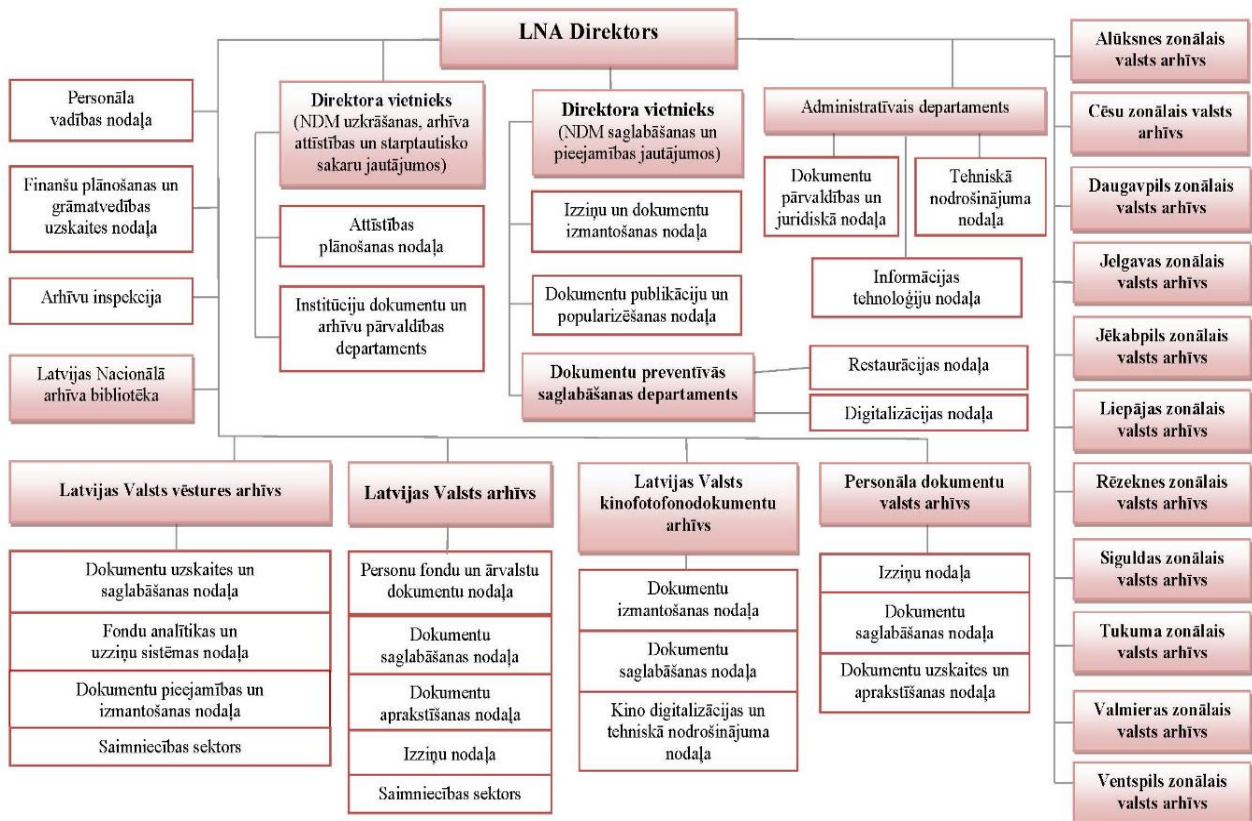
LNA Direktors

Personāla vadības nodaļa

Finanšu plānošanas un grāmatvedības uzskaites nodaļa

Arhīvu inspekcija

Latvijas Nacionālā arhīva bibliotēka

Direktora vietnieks (NDM uzkrāšanas, arhīva attīstības un starptautisko sakaru jautājumos)

Attīstības plānošanas nodaļa

Institūciju dokumentu un arhīvu pārvaldības departaments

Direktora vietnieks (NDM saglabāšanas un pieejamības jautājumos)

Izziņu un dokumentu izmantošanas nodaļa

Dokumentu publikāciju un popularizēšanas nodaļa

Dokumentu preventīvās saglabāšanas departaments

Restaurācijas nodaļa

Digitalizācijas nodaļa

Administratīvais departaments

Dokumentu pārvaldības un juridiskā nodaļa

Tehniskā nodrošinājuma nodaļa

Informācijas tehnoloģiju nodaļa

Alūksnes zonālais valsts arhīvs

Cēsu zonālais valsts arhīvs

Daugavpils zonālais valsts arhīvs

Jelgavas zonālais valsts arhīvs

Jēkabpils zonālais valsts arhīvs

Liepājas zonālais valsts arhīvs

Rēzeknes zonālais valsts arhīvs

Siguldas zonālais valsts arhīvs

Tukuma zonālais valsts arhīvs

Valmieras zonālais valsts arhīvs

Ventspils zonālais valsts arhīvs

Latvijas Valsts vēstures arhīvs

Dokumentu uzskaites un saglabāšanas nodaļa

Fondu analītikas un uzziņu sistēmas nodaļa

Dokumentu pieejamības un izmantošanas nodaļa

Saimniecības sektors

Latvijas Valsts arhīvs

Personu fondu un ārvalstu dokumentu nodaļa

Dokumentu saglabāšanas nodaļa

Dokumentu aprakstīšanas nodaļa

Izziņu nodaļa

Saimniecības sektors

Latvijas Valsts kinofotofonodokumentu arhīvs

Dokumentu izmantošanas nodaļa

Dokumentu saglabāšanas nodaļa

Kino digitalizācijas un tehniskā nodrošinājuma nodaļa

Personāla dokumentu valsts arhīvs

Izziņu nodaļa

Dokumentu saglabāšanas nodaļa

Dokumentu uzskaites un aprakstīšanas nodaļa